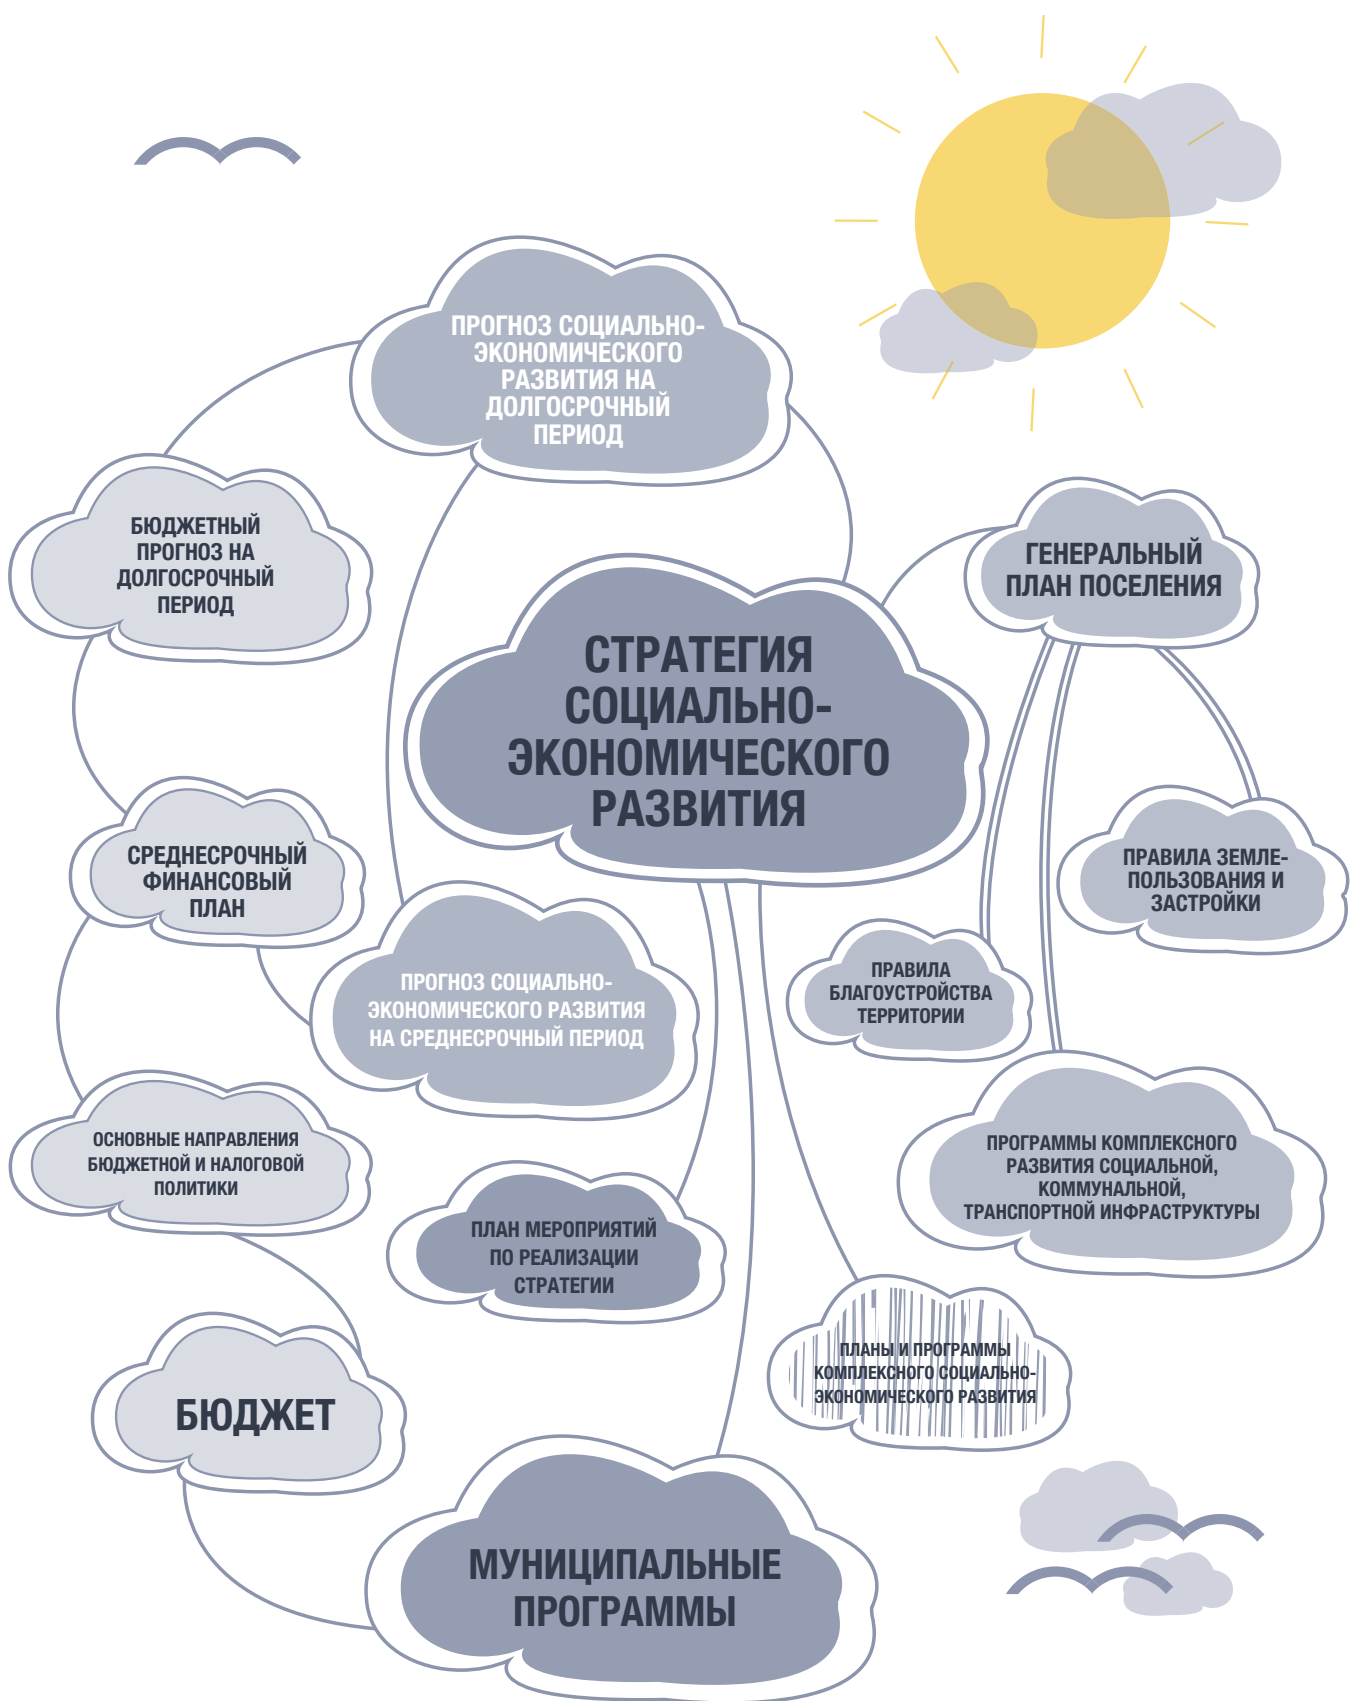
ПРОГНОЗ СОЦИАЛЬНО-ЭКОНОМИЧЕСКОГО РАЗВИТИЯ НА ДОЛГОСРОЧНЫЙ ПЕРИОД

БЮДЖЕТНЫЙ ПРОГНОЗ НА ДОЛГОСРОЧНЫЙ ПЕРИОД

СТРАТЕГИЯ СОЦИАЛЬНО-ЭКОНОМИЧЕСКОГО РАЗВИТИЯ

ГЕНЕРАЛЬНЫЙ ПЛАН ПОСЕЛЕНИЯ

СРЕДНЕСРОЧНЫЙ ФИНАНСОВЫЙ ПЛАН

ПРАВИЛА ЗЕМЛЕПОЛЬЗОВАНИЯ И ЗАСТРОЙКИ

ПРОГНОЗ СОЦИАЛЬНО-ЭКОНОМИЧЕСКОГО РАЗВИТИЯ НА СРЕДНЕСРОЧНЫЙ ПЕРИОД

ПРАВИЛА БЛАГОУСТРОЙСТВА ТЕРРИТОРИИ

ОСНОВНЫЕ НАПРАВЛЕНИЯ БЮДЖЕТНОЙ И НАЛОГОВОЙ ПОЛИТИКИ

ПРОГРАММЫ КОМПЛЕКСНОГО РАЗВИТИЯ СОЦИАЛЬНОЙ, КОММУНАЛЬНОЙ, ТРАНСПОРТНОЙ ИНФРАСТРУКТУРЫ

ПЛАН МЕРОПРИЯТИЙ ПО РЕАЛИЗАЦИИ СТРАТЕГИИ

ПЛАНЫ И ПРОГРАММЫ КОМПЛЕКСНОГО СОЦИАЛЬНО-ЭКОНОМИЧЕСКОГО РАЗВИТИЯ

БЮДЖЕТ

МУНИЦИПАЛЬНЫЕ ПРОГРАММЫ